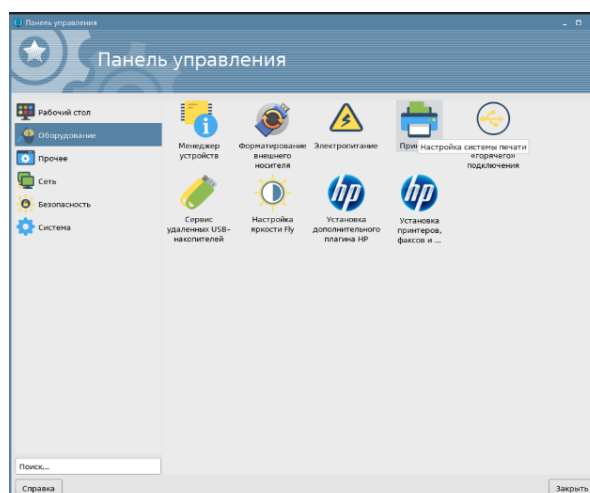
Панель управления

Панель управления

Рабочий стол
Оборудование
Прочее
Сеть
Безопасность
Система

Менеджер устройств
Форматирование внешнего носителя
Электропитание
При
Настройка системы печати
«горячего» подключения

Сервис удаленных USB-накопителей
Настройка яркости Fly
Установка дополнительного плагина HP
Установка принтеров, факсов и ...

Поиск...

Справка
Закрыть